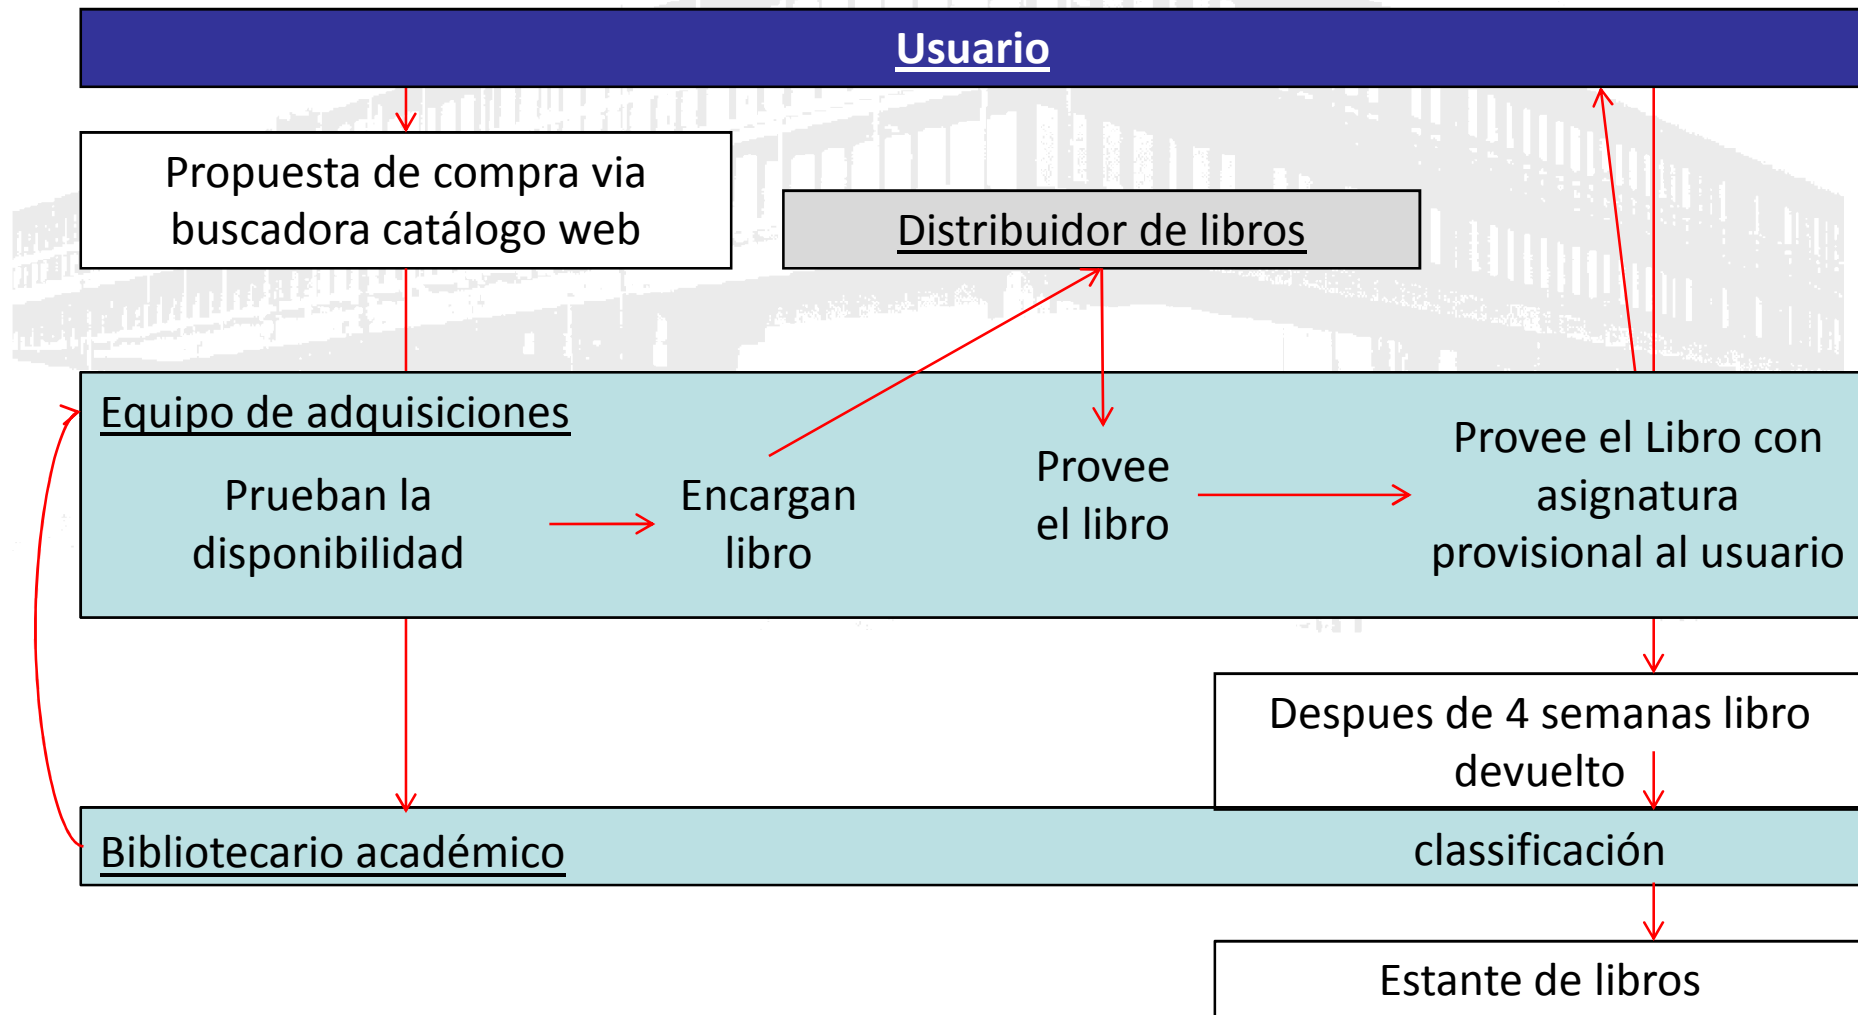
Usuario

Propuesta de compra via buscadora catálogo web

Distribuidor de libros

Equipo de adquisiciones

Prueban la disponibilidad

Encargan libro

Provee el libro

Provee el Libro con asignatura provisional al usuario

Despues de 4 semanas libro devuelto

Bibliotecario académico

classificación

Estante de libros